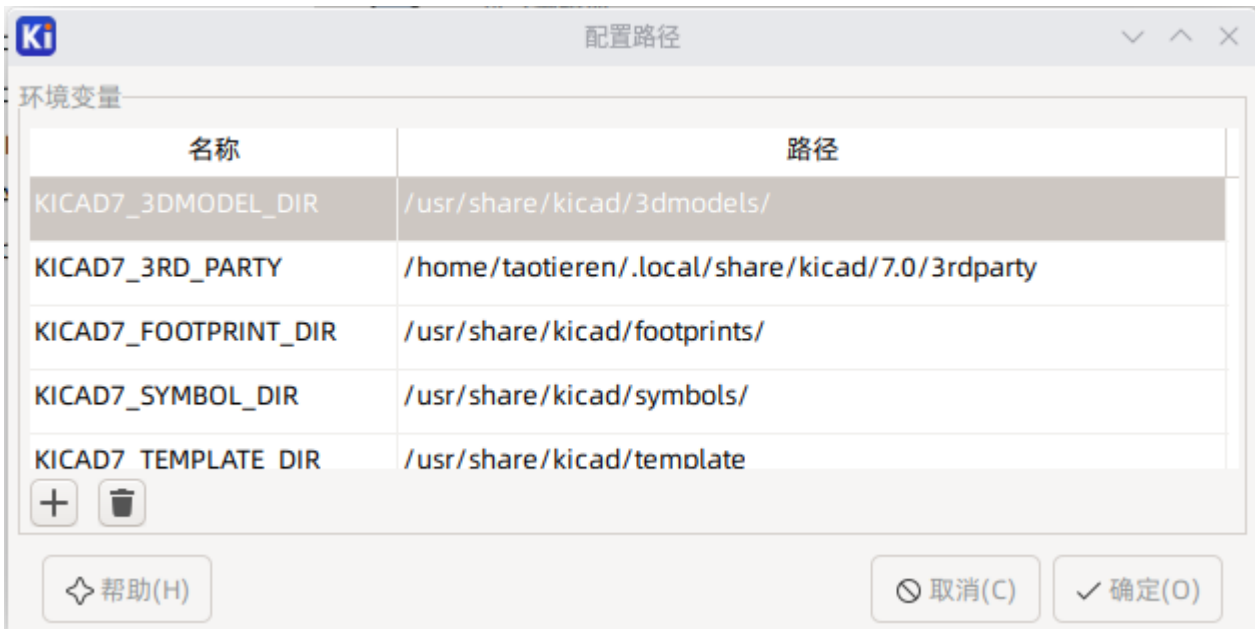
Ki 配置路径

环境变量

| 名称 | 路径 |
|---|---|
| KICAD7_3DMODEL_DIR | /usr/share/kicad/3dmodels/ |
| KICAD7_3RD_PARTY | /home/taotieren/.local/share/kicad/7.0/3rdparty |
| KICAD7_FOOTPRINT_DIR | /usr/share/kicad/footprints/ |
| KICAD7_SYMBOL_DIR | /usr/share/kicad/symbols/ |
| KICAD7_TEMPLATE_DIR | /usr/share/kicad/template |

+

帮助(H)

取消(C)

确定(O)